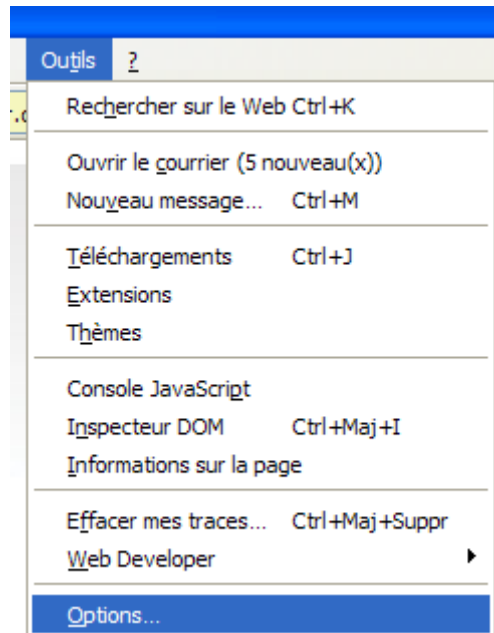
Outils ?

Rechercher sur le Web Ctrl+K

Ouvrir le courrier (5 nouveau(x))
Nouveau message... Ctrl+M

Téléchargements Ctrl+J
Extensions
Thèmes

Console JavaScript
Inspecteur DOM Ctrl+Maj+I
Informations sur la page

Effacer mes traces... Ctrl+Maj+Suppr
Web Developer

Options...